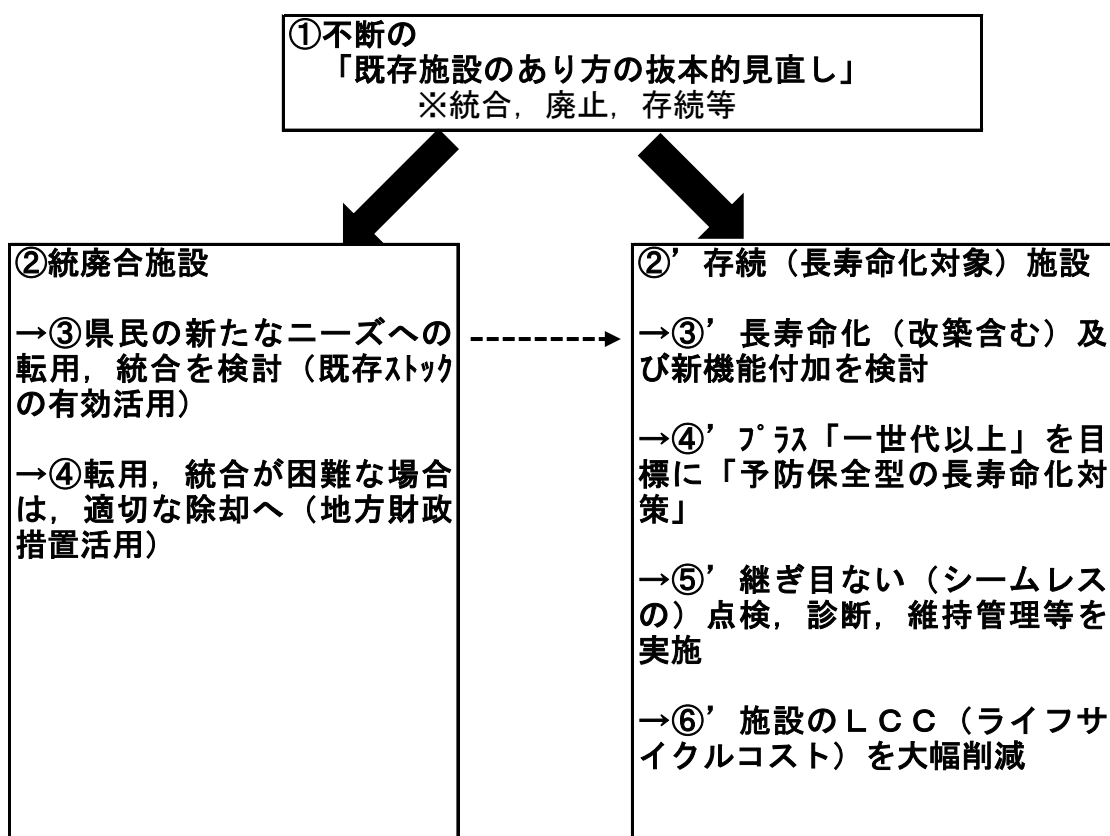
①不断の
「既存施設のあり方の抜本的見直し」
※統合，廃止，存続等

②統廃合施設

→③県民の新たなニーズへの転用，統合を検討（既存ｽﾄｯｸの有効活用）

→④転用，統合が困難な場合は，適切な除却へ（地方財政措置活用）

②’存続（長寿命化対象）施設

→③’長寿命化（改築含む）及び新機能付加を検討

→④’ﾌﾟﾗｽ「一世代以上」を目標に「予防保全型の長寿命化対策」

→⑤’継ぎ目ない（シームレスの）点検，診断，維持管理等を実施

→⑥’施設のＬＣＣ（ライフサイクルコスト）を大幅削減